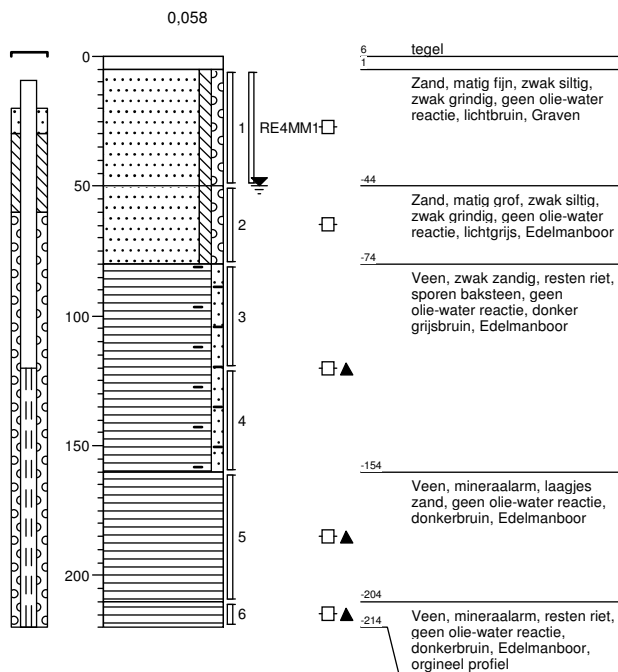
0,058

0
50
100
150
200

1
2
3
4
5
6

RE4MM1

6
1
tegel

Zand, matig fijn, zwak siltig, zwak grindig, geen olie-water reactie, lichtbruin, Graven

-44
Zand, matig grof, zwak siltig, zwak grindig, geen olie-water reactie, lichtgrijs, Edelmanboor

-74
Veen, zwak zandig, resten riet, sporen baksteen, geen olie-water reactie, donker grijsbruin, Edelmanboor

-154
Veen, mineraalarm, laagjes zand, geen olie-water reactie, donkerbruin, Edelmanboor

-204
-214
Veen, mineraalarm, resten riet, geen olie-water reactie, donkerbruin, Edelmanboor, orgineel profiel